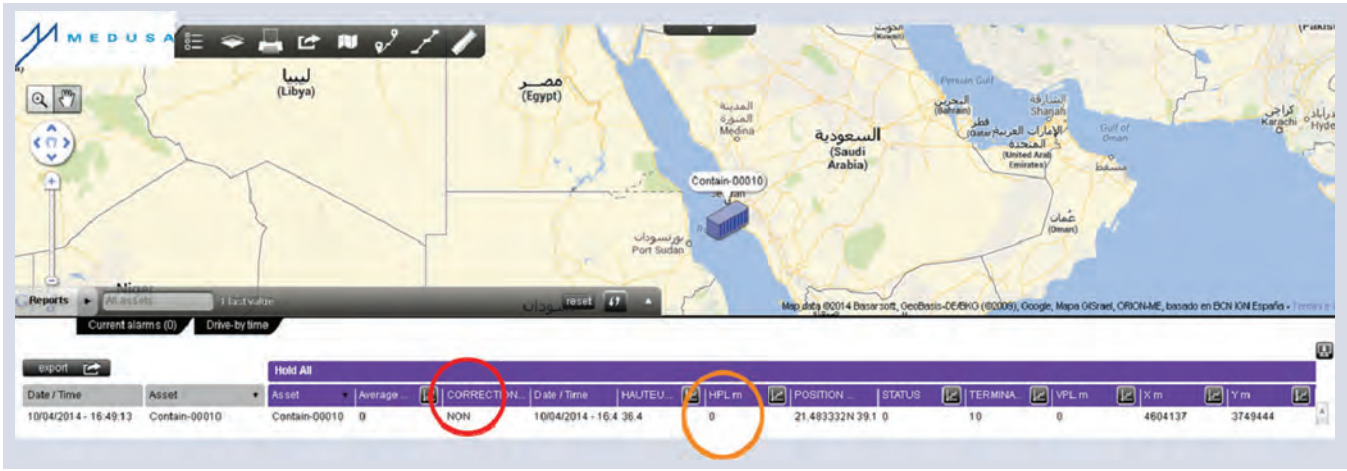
MEDUSA

ليبيا
(Libya)

مصر
(Egypt)

المدينة
المنورة
Medina

السعودية
(Saudi Arabia)

Persian Gulf

البحرين
(Bahrain)

قطر
(Qatar)

الشارقة
Sharjah

الإمارات العربية المتحدة
(United Arab Emirates)

Gulf of Oman

مسقط

عُمان
(Oman)

كراچی
Karachi

Hyde

Contain-00010

جدة
Jeddah

بورتسودان
Port Sudan

Niger

Reports
All assets
1 last value

سودان

reset

Map data ©2014 Basarsoft, GeoBasis-DE/BKG (©2009), Google, Mapa GISrael, ORION-ME, basado en BCN IGN España

Current alarms (0)
Drive-by time

export

Hold All

| Date / Time | Asset |
|---|---|
| 10/04/2014 - 16:49:13 | Contain-00010 |

| Asset | Average ... | CORRECTION... | Date / Time | HAUTEU... | HPL m | POSITION ... | STATUS | TERMINA... | VPL m | X m | Y m |
|---|---|---|---|---|---|---|---|---|---|---|---|
| Contain-00010 | 0 | NON | 10/04/2014 - 16:4 | 36.4 | 0 | 21.483332N 39.1 | 0 | 10 | 0 | 4604137 | 3749444 |